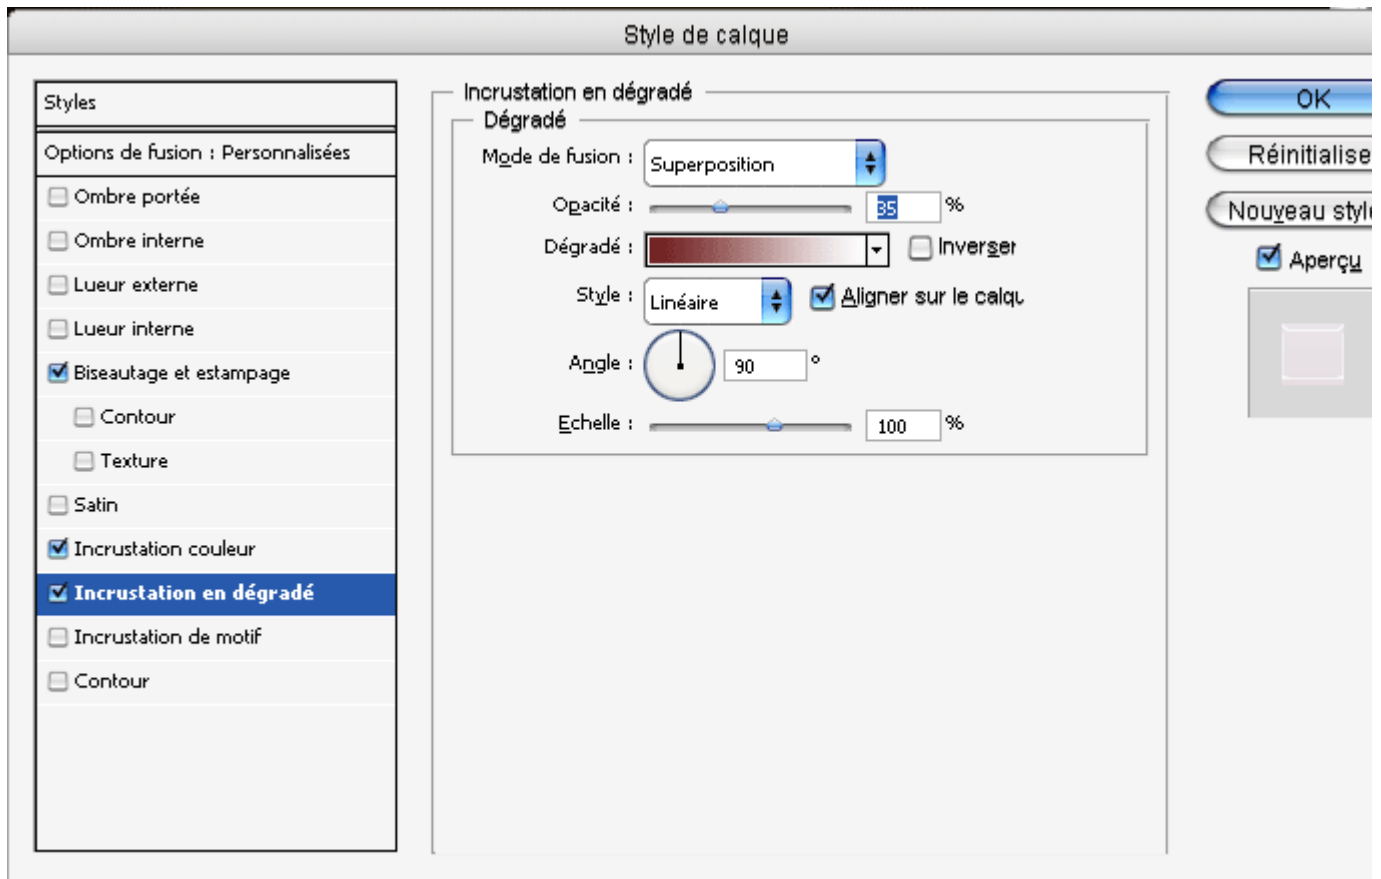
Style de calque

Styles

Options de fusion : Personnalisées

Ombre portée

Ombre interne

Lueur externe

Lueur interne

Biseautage et estampage

Contour

Texture

Satin

Incrustation couleur

Incrustation en dégradé

Incrustation de motif

Contour

Incrustation en dégradé

Dégradé

Mode de fusion : Superposition

Opacité : 35 %

Dégradé : Inverser

Style : Linéaire Aligner sur le calqu

Angle : 90 °

Echelle : 100 %

OK

Réinitialise

Nouveau styl

Aperçu